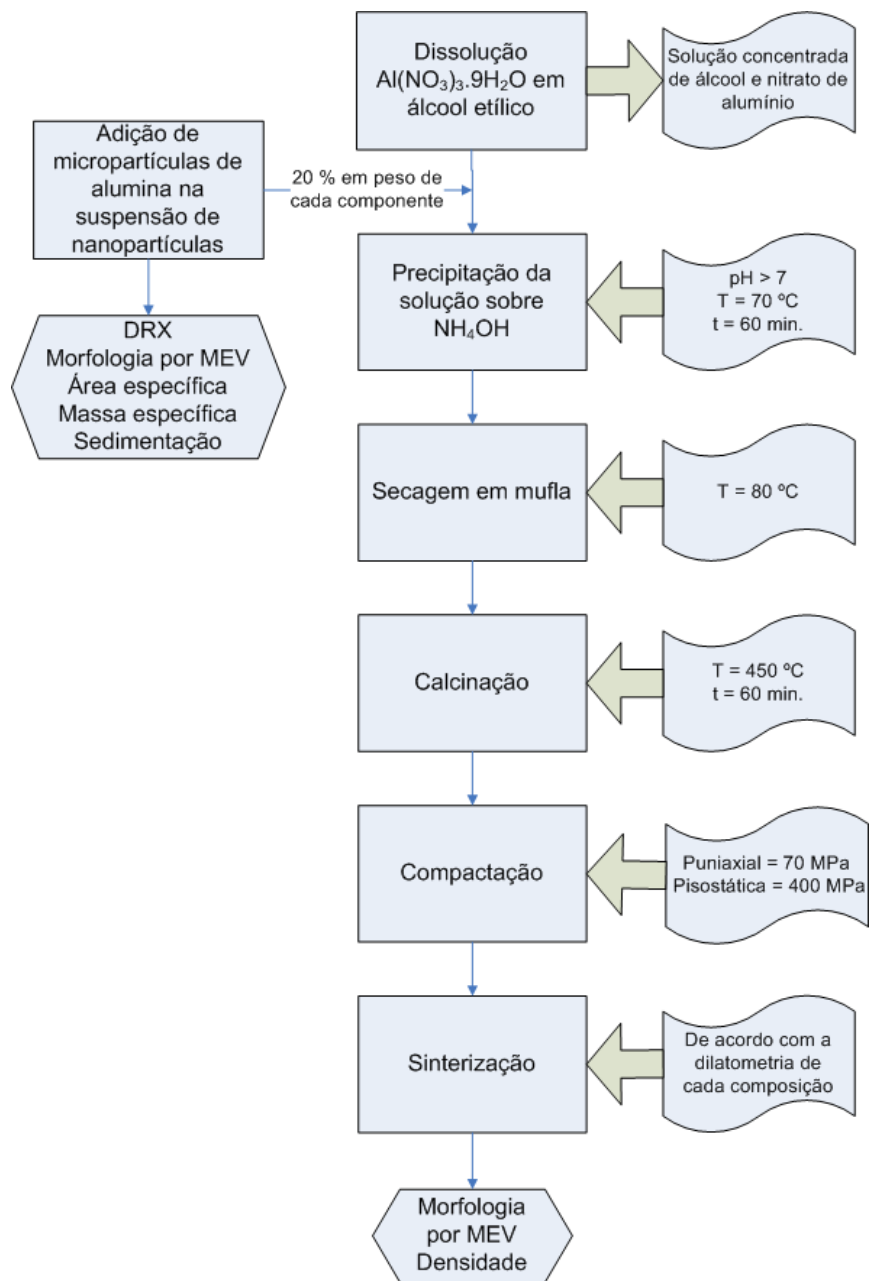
Dissolução $Al(NO_3)_3.9H_2O$ em álcool etílico

Solução concentrada de álcool e nitrato de alumínio

Adição de micropartículas de alumina na suspensão de nanopartículas

20 % em peso de cada componente

DRX
Morfologia por MEV
Área específica
Massa específica
Sedimentação

Precipitação da solução sobre $NH_4OH$

pH > 7
T = 70 ºC
t = 60 min.

Secagem em mufla

T = 80 ºC

Calcinação

T = 450 ºC
t = 60 min.

Compactação

Puniaxial = 70 MPa
Pisostática = 400 MPa

Sinterização

De acordo com a dilatometria de cada composição

Morfologia por MEV
Densidade